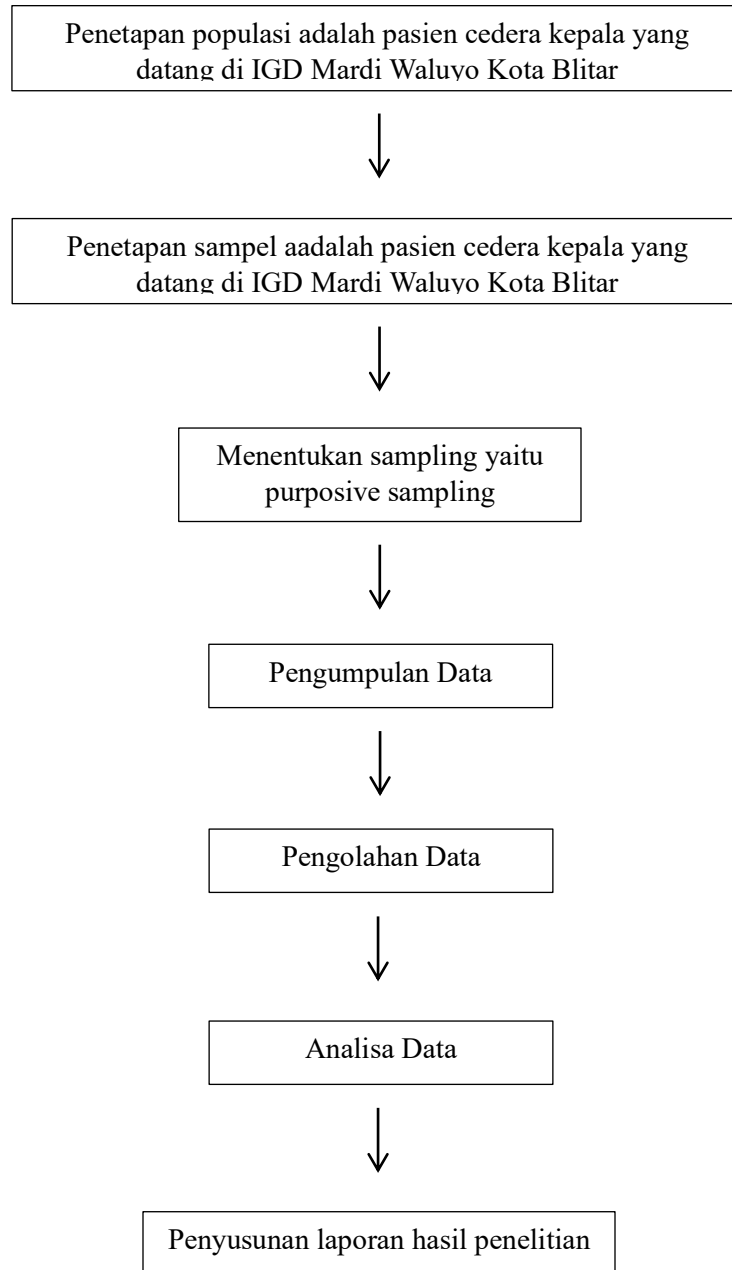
Penetapan populasi adalah pasien cedera kepala yang datang di IGD Mardi Waluyo Kota Blitar

Penetapan sampel aadalah pasien cedera kepala yang datang di IGD Mardi Waluyo Kota Blitar

Menentukan sampling yaitu purposive sampling

Pengumpulan Data

Pengolahan Data

Analisa Data

Penyusunan laporan hasil penelitian